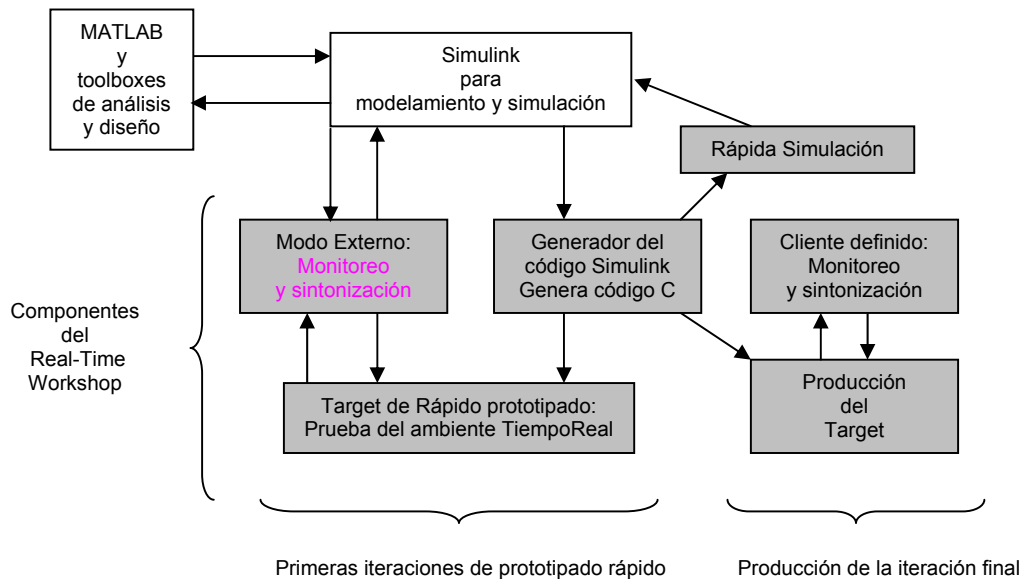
MATLAB
y
toolboxes
de análisis
y diseño

Simulink
para
modelamiento y simulación

Rápida Simulación

Componentes
del
Real-Time
Workshop

Modo Externo:
Monitoreo
y sintonización

Generador del
código Simulink
Genera código C

Cliente definido:
Monitoreo
y sintonización

Target de Rápido prototipado:
Prueba del ambiente TiempoReal

Producción
del
Target

Primeras iteraciones de prototipado rápido

Producción de la iteración final